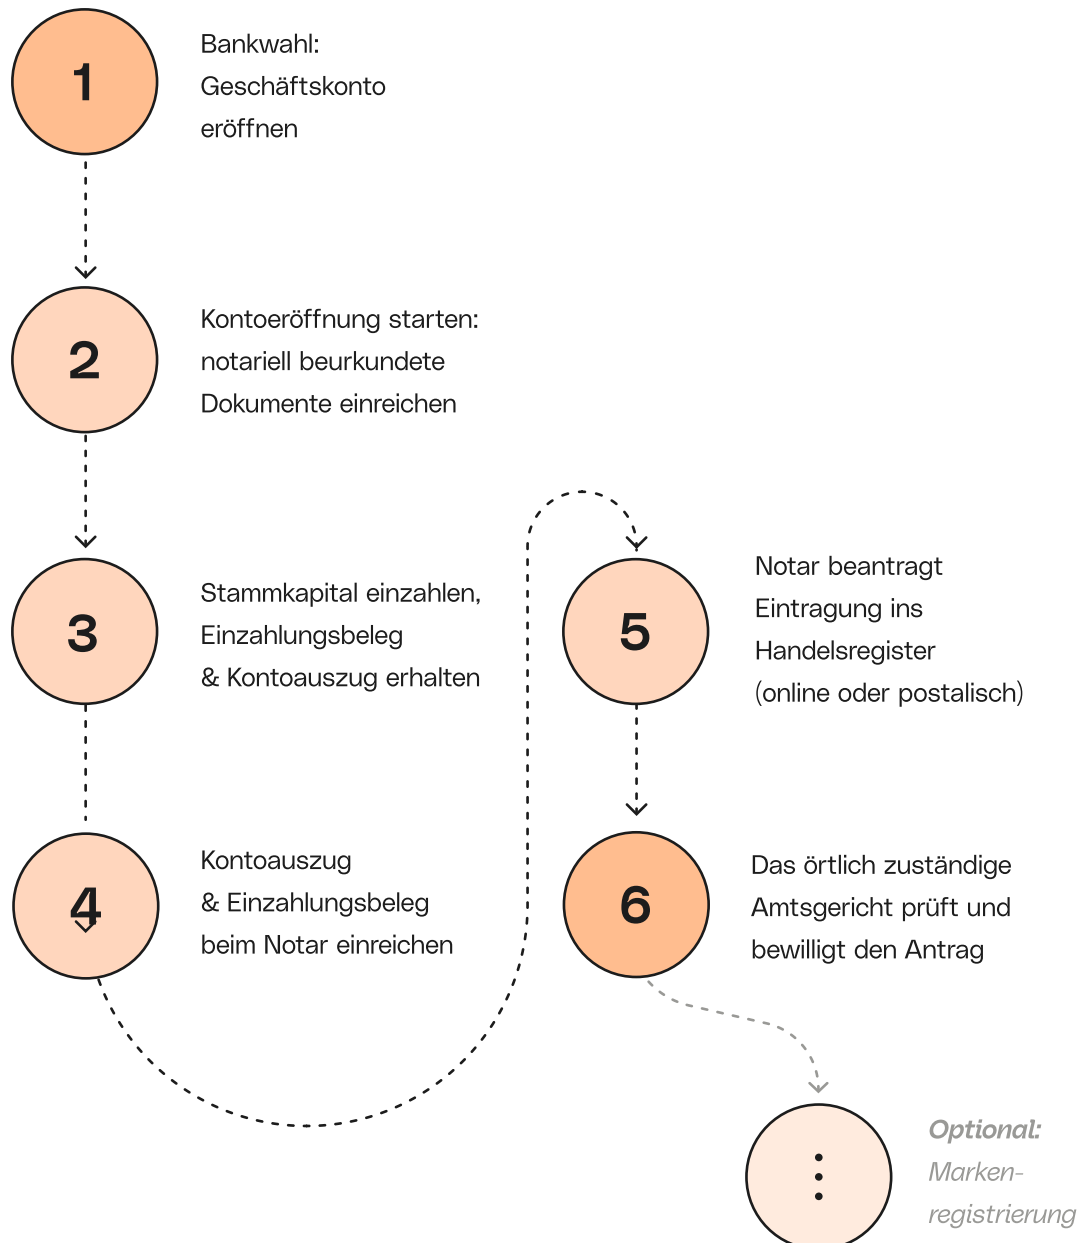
1

Bankwahl: Geschäftskonto eröffnen

2

Kontoeröffnung starten: notariell beurkundete Dokumente einreichen

3

Stammkapital einzahlen, Einzahlungsbeleg & Kontoauszug erhalten

4

Kontoauszug & Einzahlungsbeleg beim Notar einreichen

5

Notar beantragt Eintragung ins Handelsregister (online oder postalisch)

6

Das örtlich zuständige Amtsgericht prüft und bewilligt den Antrag

Optional: Markenregistrierung